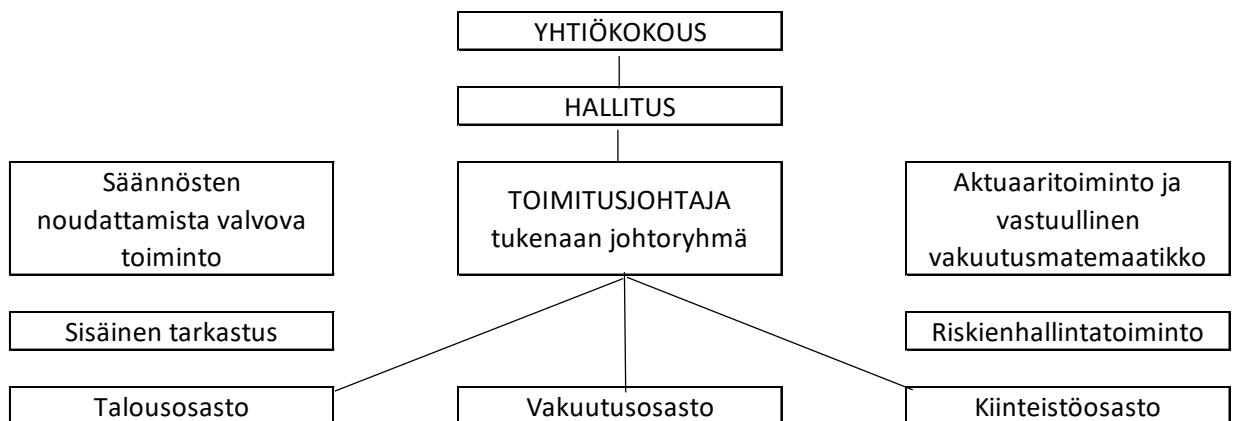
YHTIÖKOKOUS

HALLITUS

Säännösten noudattamista valvova toiminto

TOIMITUSJOHTAJA tukenaan johtoryhmä

Aktuaaritoiminto ja vastuullinen vakuutusmatemaatikko

Sisäinen tarkastus

Riskienhallintatoiminto

Talousosasto

Vakuutusosasto

Kiinteistöosasto